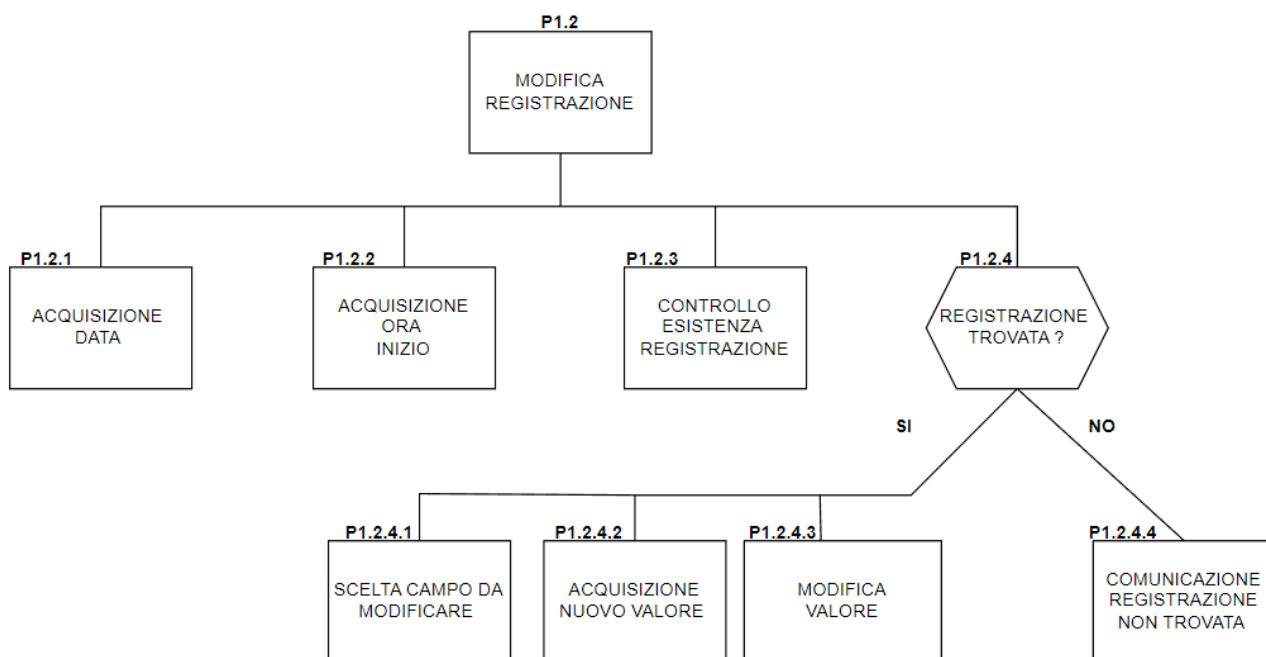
P1.2
MODIFICA REGISTRAZIONE

P1.2.1
ACQUISIZIONE DATA

P1.2.2
ACQUISIZIONE ORA INIZIO

P1.2.3
CONTROLLO ESISTENZA REGISTRAZIONE

P1.2.4
REGISTRAZIONE TROVATA ?

SI

NO

P1.2.4.1
SCELTA CAMPO DA MODIFICARE

P1.2.4.2
ACQUISIZIONE NUOVO VALORE

P1.2.4.3
MODIFICA VALORE

P1.2.4.4
COMUNICAZIONE REGISTRAZIONE NON TROVATA